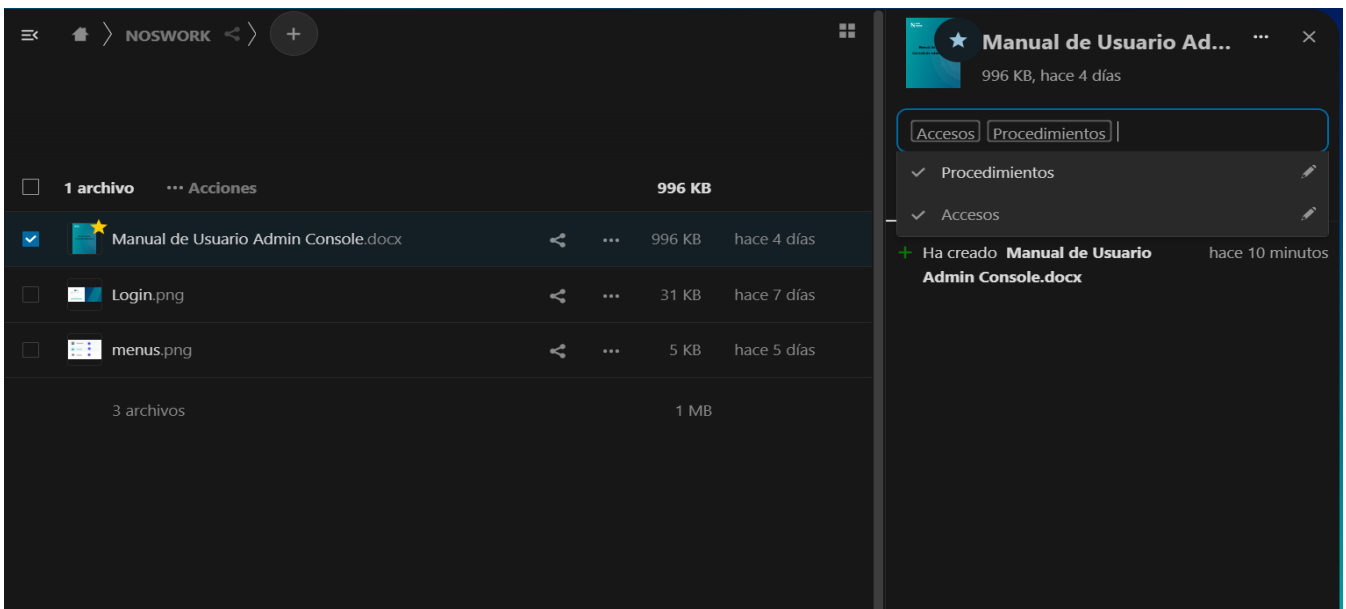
NOSWORK

1 archivo ··· Acciones 996 KB

Manual de Usuario Admin Console.docx ··· 996 KB hace 4 días

Login.png ··· 31 KB hace 7 días

menus.png ··· 5 KB hace 5 días

3 archivos 1 MB

Manual de Usuario Ad... ···
996 KB, hace 4 días

Accesos Procedimientos

Procedimientos

Accesos

Ha creado Manual de Usuario Admin Console.docx hace 10 minutos